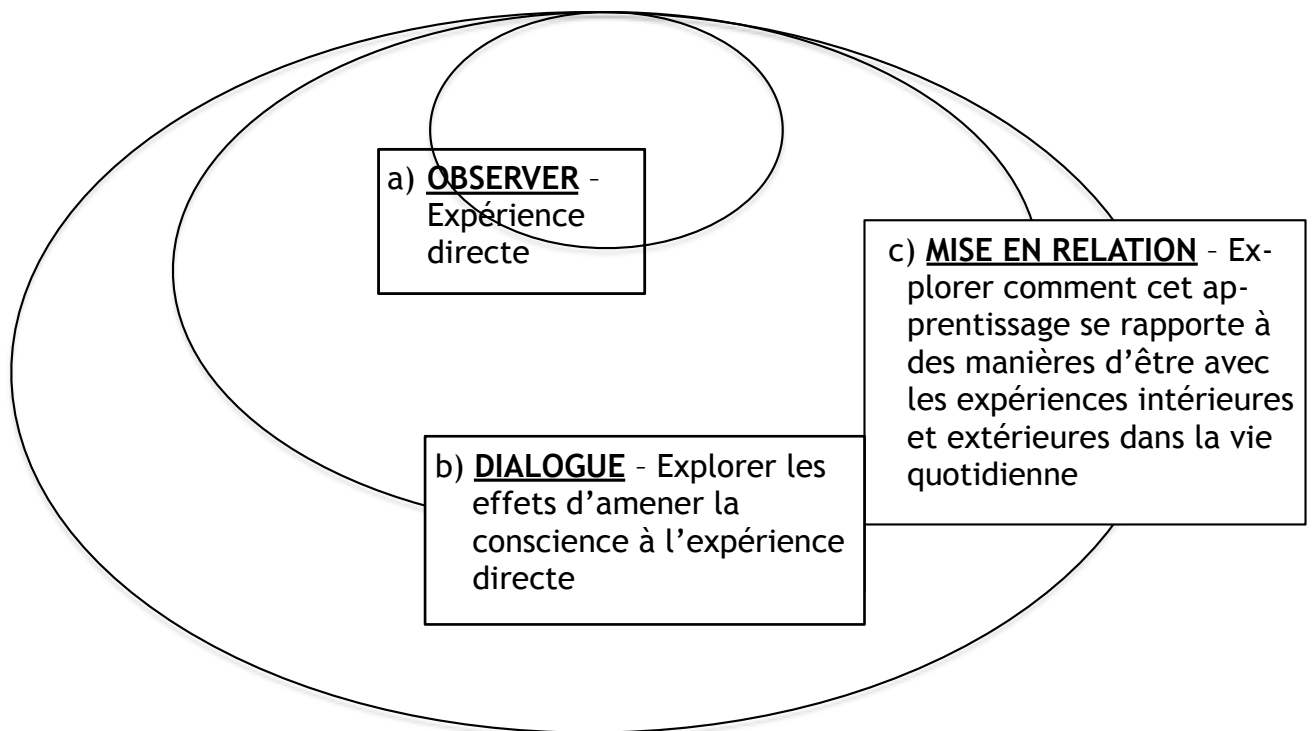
a) **OBSERVER** – Expérience directe

b) **DIALOGUE** – Explorer les effets d’amener la conscience à l’expérience directe

c) **MISE EN RELATION** – Explorer comment cet apprentissage se rapporte à des manières d’être avec les expériences intérieures et extérieures dans la vie quotidienne